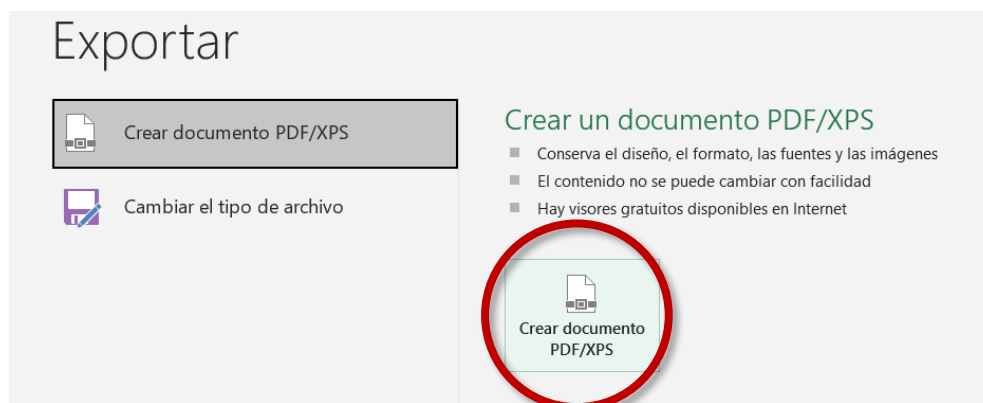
Exportar

Crear documento PDF/XPS

Cambiar el tipo de archivo

Crear un documento PDF/XPS

Conserva el diseño, el formato, las fuentes y las imágenes

El contenido no se puede cambiar con facilidad

Hay visores gratuitos disponibles en Internet

Crear documento PDF/XPS